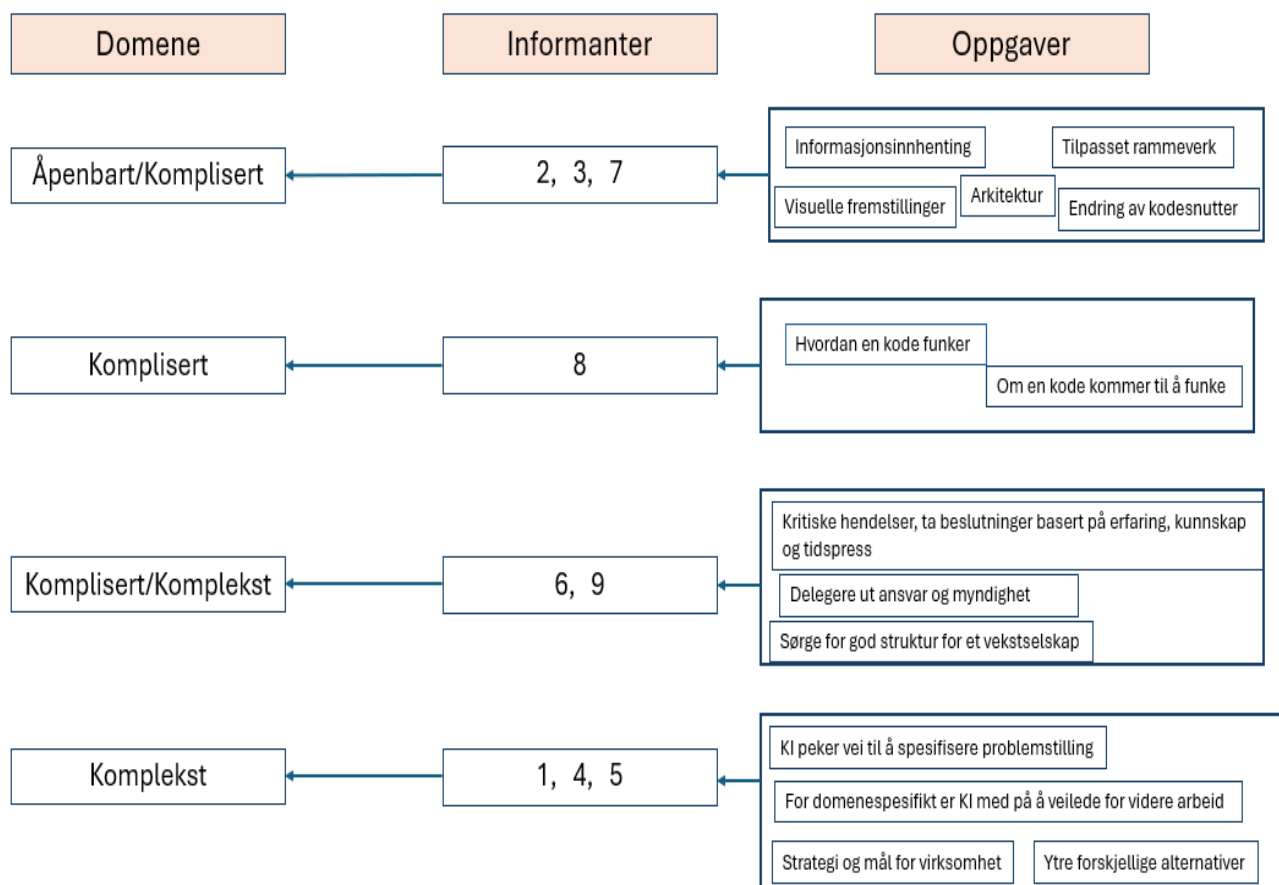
Domene

Informanter

Oppgaver

Åpenbart/Komplisert

2, 3, 7

Informasjonsinnhenting

Tilpasset rammeverk

Visuelle fremstillinger

Arkitektur

Endring av kodesnutter

Komplisert

8

Hvordan en kode funker

Om en kode kommer til å funke

Komplisert/Komplekst

6, 9

Kritiske hendelser, ta beslutninger basert på erfaring, kunnskap og tidspress

Delegere ut ansvar og myndighet

Sørge for god struktur for et vekstselskap

Komplekst

1, 4, 5

KI peker vei til å spesifisere problemstilling

For domenespesifikt er KI med på å veilede for videre arbeid

Strategi og mål for virksomhet

Ytre forskjellige alternativer